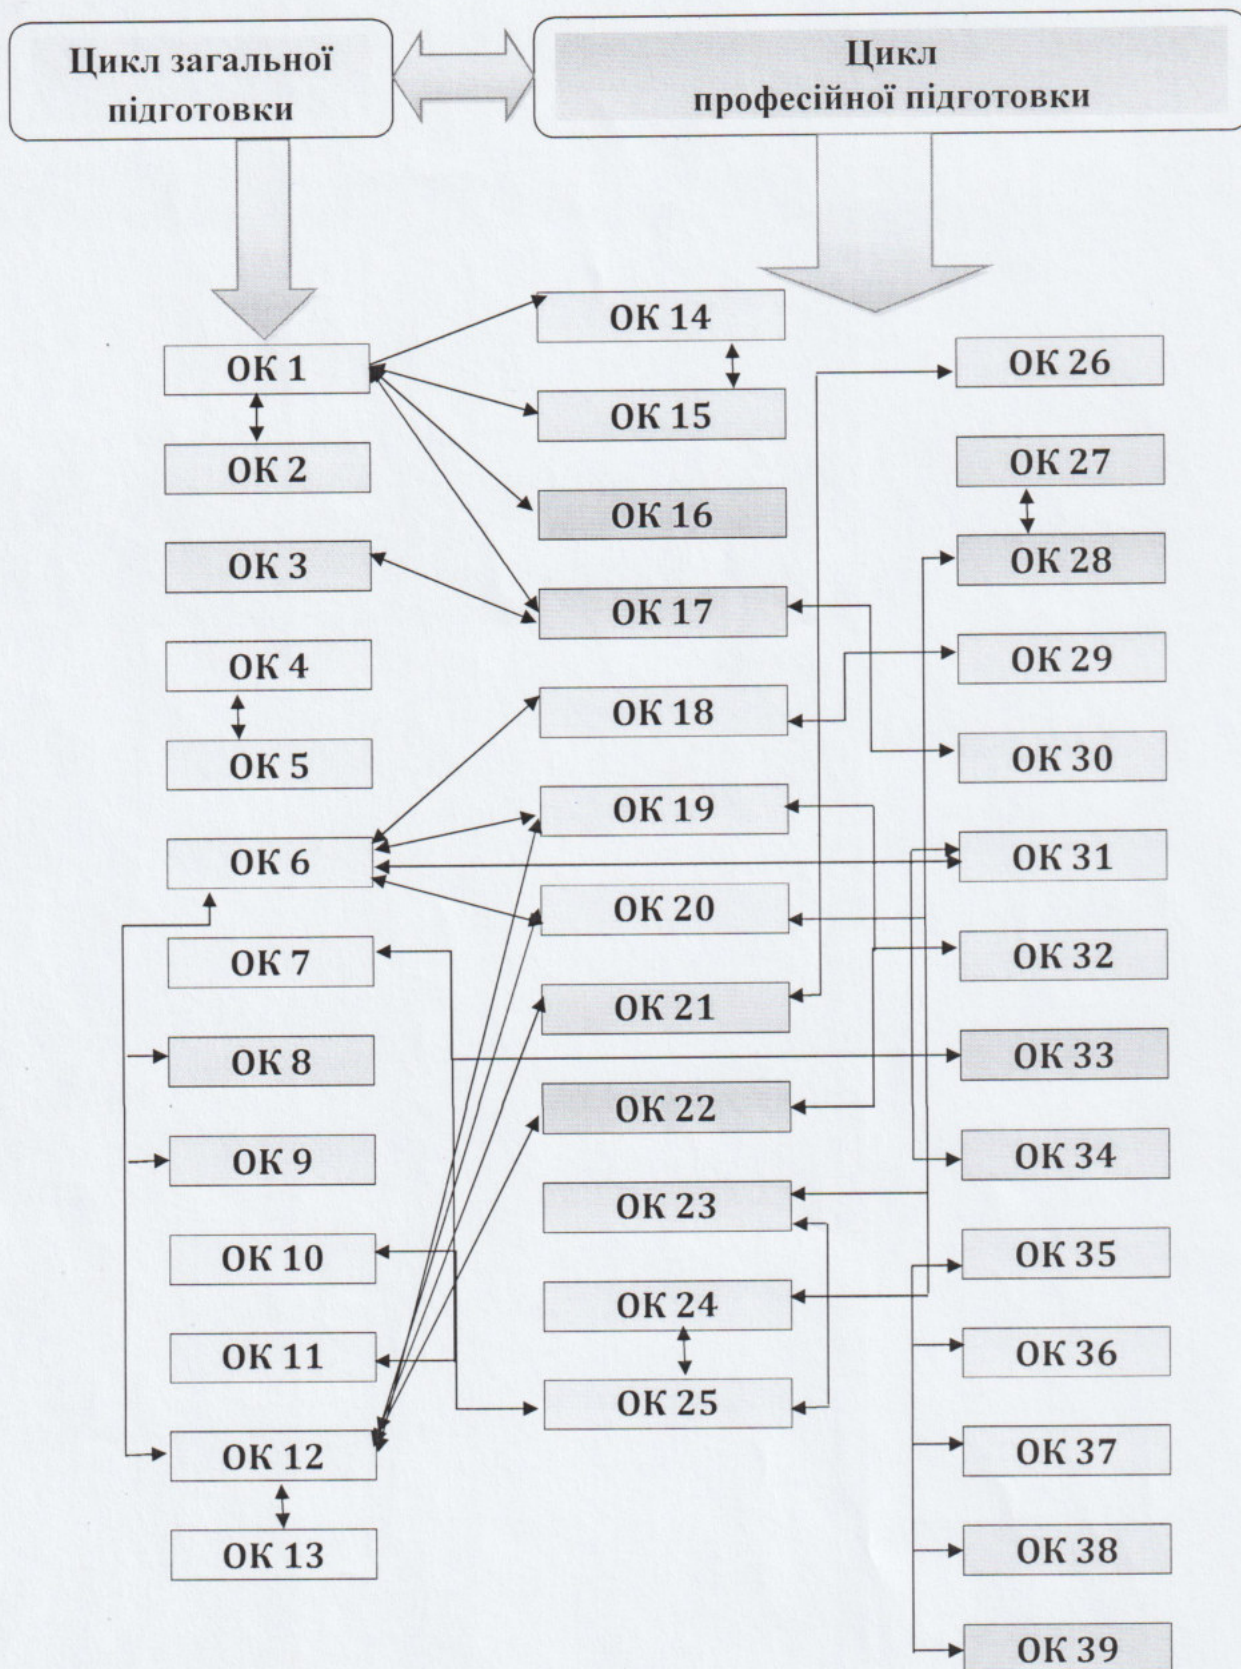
Цикл загальної підготовки

Цикл професійної підготовки

ОК 1
ОК 2
ОК 3
ОК 4
ОК 5
ОК 6
ОК 7
ОК 8
ОК 9
ОК 10
ОК 11
ОК 12
ОК 13

ОК 14
ОК 15
ОК 16
ОК 17
ОК 18
ОК 19
ОК 20
ОК 21
ОК 22
ОК 23
ОК 24
ОК 25

ОК 26
ОК 27
ОК 28
ОК 29
ОК 30
ОК 31
ОК 32
ОК 33
ОК 34
ОК 35
ОК 36
ОК 37
ОК 38
ОК 39